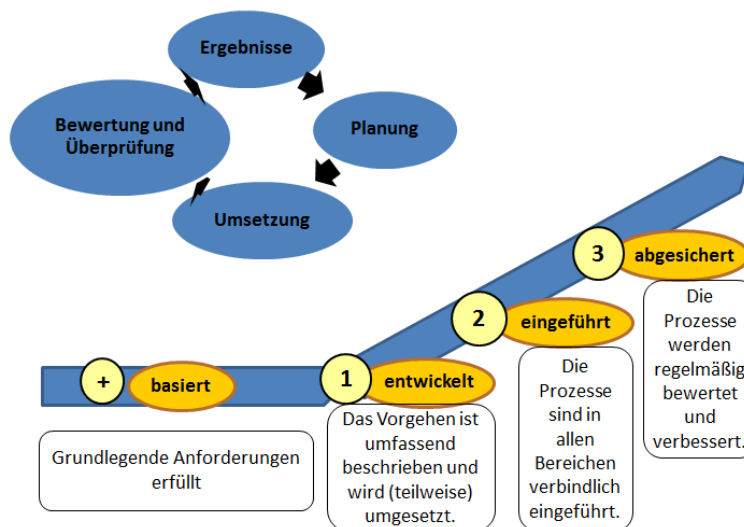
Ergebnisse

Planung

Umsetzung

Bewertung und Überprüfung

+ basiert

Grundlegende Anforderungen erfüllt

1 entwickelt

Das Vorgehen ist umfassend beschrieben und wird (teilweise) umgesetzt.

2 eingeführt

Die Prozesse sind in allen Bereichen verbindlich eingeführt.

3 abgesichert

Die Prozesse werden regelmäßig bewertet und verbessert.